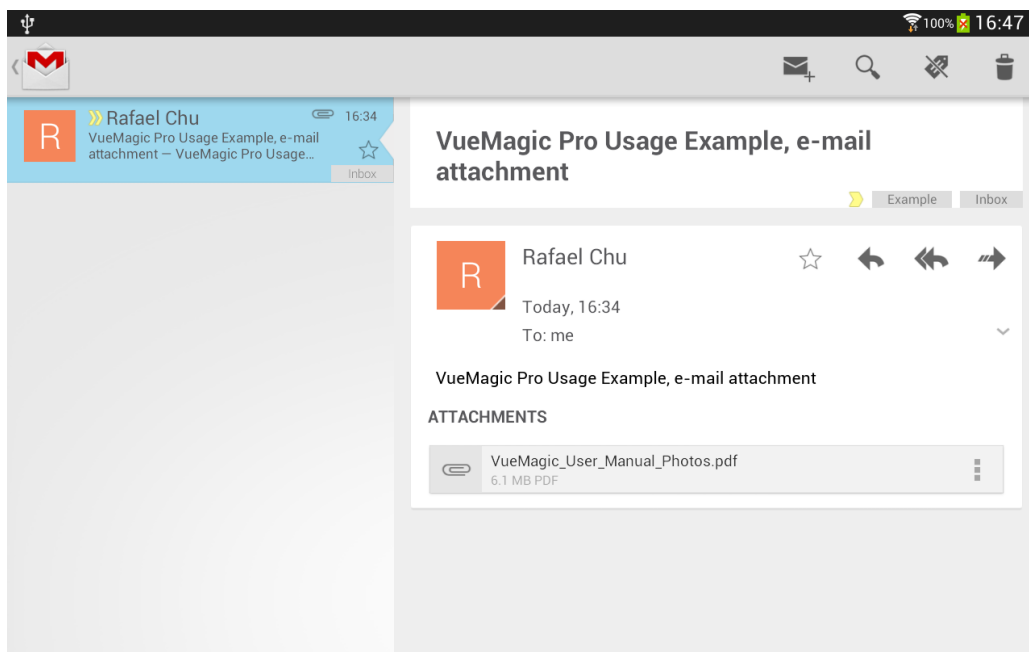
100% 16:47

R
Rafael Chu 16:34
VueMagic Pro Usage Example, e-mail attachment — VueMagic Pro Usage...
Inbox

VueMagic Pro Usage Example, e-mail attachment
Example Inbox

R
Rafael Chu
Today, 16:34
To: me

VueMagic Pro Usage Example, e-mail attachment

ATTACHMENTS

VueMagic_User_Manual_Photos.pdf
6.1 MB PDF